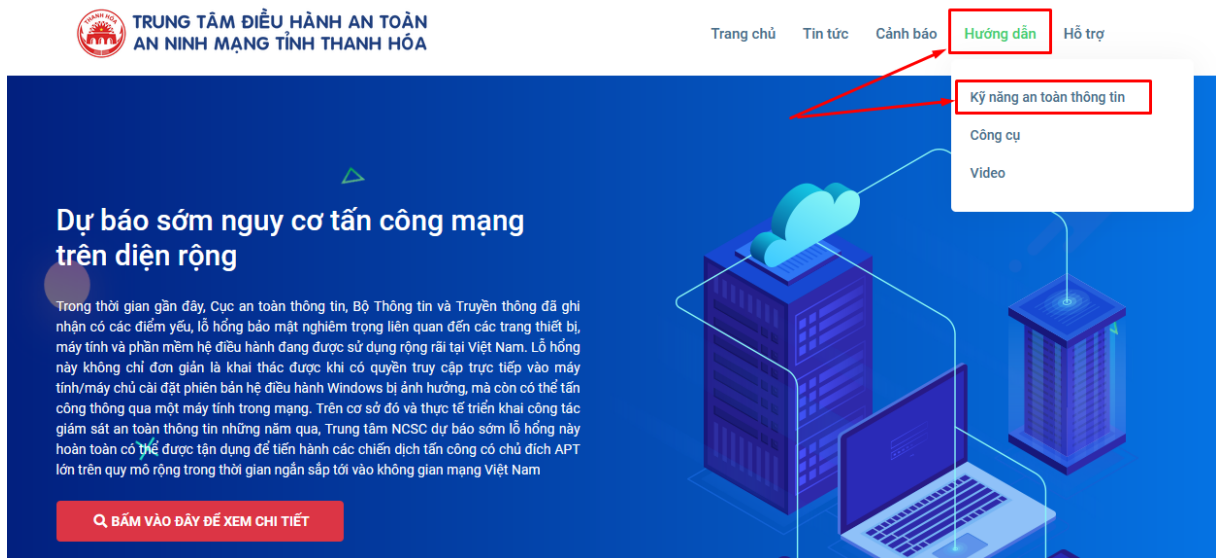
THANH HÓA

TRUNG TÂM ĐIỀU HÀNH AN TOÀN AN NINH MẠNG TỈNH THANH HÓA

Trang chủ Tin tức Cảnh báo Hướng dẫn Hỗ trợ

Kỹ năng an toàn thông tin
Công cụ
Video

Dự báo sớm nguy cơ tấn công mạng trên diện rộng

Trong thời gian gần đây, Cục an toàn thông tin, Bộ Thông tin và Truyền thông đã ghi nhận có các điểm yếu, lỗ hổng bảo mật nghiêm trọng liên quan đến các trang thiết bị, máy tính và phần mềm hệ điều hành đang được sử dụng rộng rãi tại Việt Nam. Lỗ hổng này không chỉ đơn giản là khai thác được khi có quyền truy cập trực tiếp vào máy tính/máy chủ cài đặt phiên bản hệ điều hành Windows bị ảnh hưởng, mà còn có thể tấn công thông qua một máy tính trong mạng. Trên cơ sở đó và thực tế triển khai công tác giám sát an toàn thông tin những năm qua, Trung tâm NCSC dự báo sớm lỗ hổng này hoàn toàn có thể được tận dụng để tiến hành các chiến dịch tấn công có chủ đích APT lớn trên quy mô rộng trong thời gian ngắn sắp tới vào không gian mạng Việt Nam

BẤM VÀO ĐÂY ĐỂ XEM CHI TIẾT